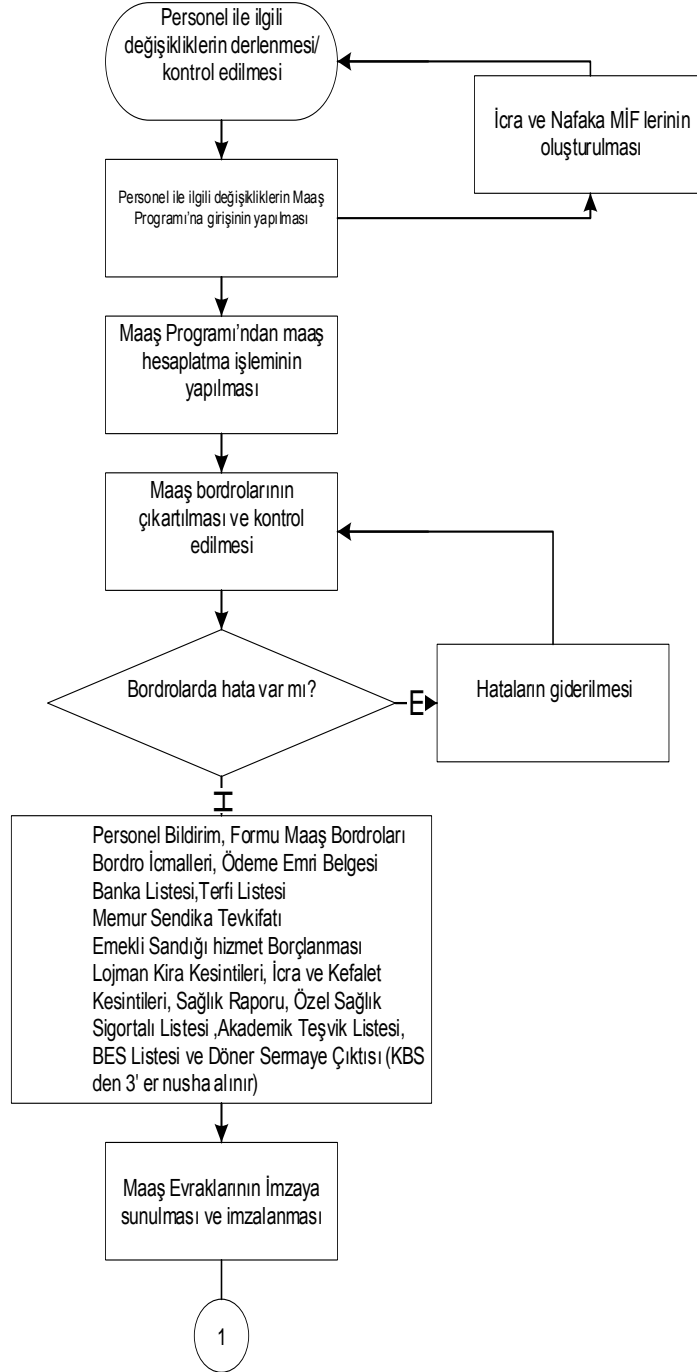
Personel ile ilgili değişikliklerin derlenmesi/ kontrol edilmesi

İcra ve Nafaka MİF lerinin oluşturulması

Personel ile ilgili değişikliklerin Maaş Programı'na girişinin yapılması

Maaş Programı'ndan maaş hesaplatma işleminin yapılması

Maaş bordrolarının çıkartılması ve kontrol edilmesi

Bordrolarda hata var mı?

E

Hataların giderilmesi

H

Personel Bildirim, Formu Maaş Bordroları
Bordro İcmalleri, Ödeme Emri Belgesi
Banka Listesi,Terfi Listesi
Memur Sendika Tevkifatı
Emekli Sandığı hizmet Borçlanması
Lojman Kira Kesintileri, İcra ve Kefalet Kesintileri, Sağlık Raporu, Özel Sağlık Sigortalı Listesi ,Akademik Teşvik Listesi, BES Listesi ve Döner Sermaye Çıktısı (KBS den 3' er nusha alınır)

Maaş Evraklarının İmzaya sunulması ve imzalanması

1